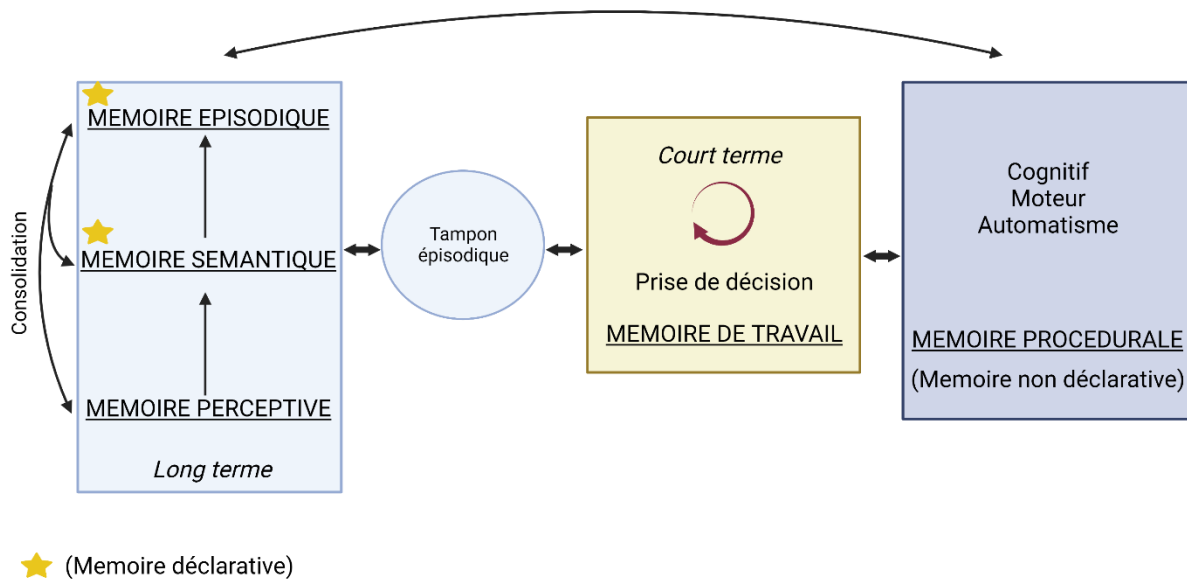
Consolidation

MEMOIRE EPISODIQUE

MEMOIRE SEMANTIQUE

MEMOIRE PERCEPTIVE

Long terme

Tampon épisodique

Court terme

Prise de décision

MEMOIRE DE TRAVAIL

Cognitif
Moteur
Automatisme

MEMOIRE PROCEDURALE

(Memoire non déclarative)

(Memoire déclarative)